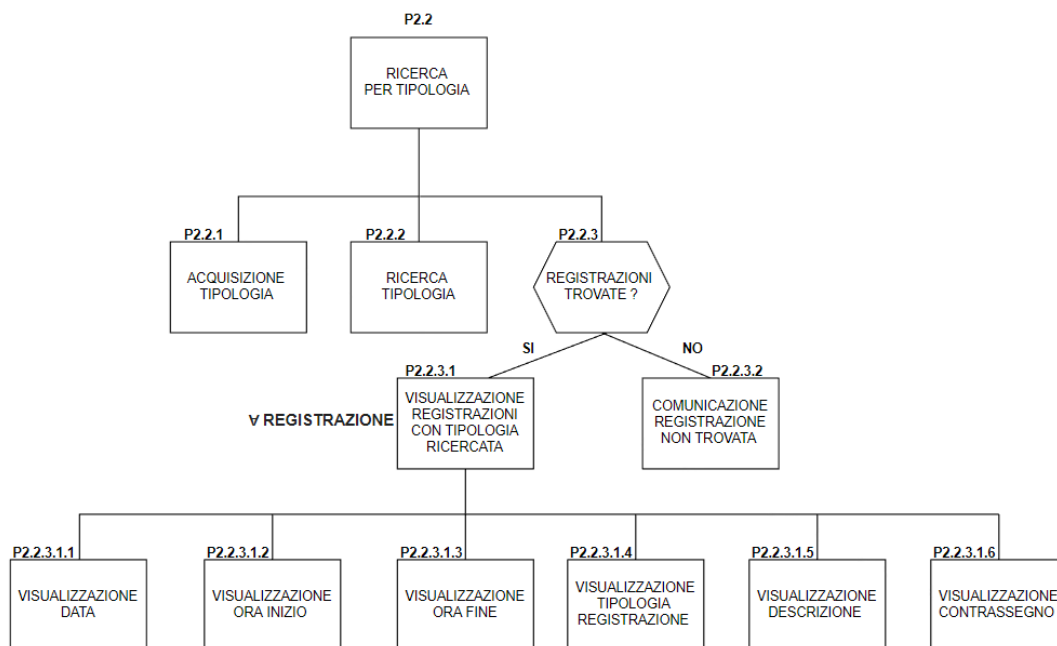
P2.2

RICERCA PER TIPOLOGIA

P2.2.1

ACQUISIZIONE TIPOLOGIA

P2.2.2

RICERCA TIPOLOGIA

P2.2.3

REGISTRAZIONI TROVATE ?

SI

NO

P2.2.3.1

∀ REGISTRAZIONE

VISUALIZZAZIONE REGISTRAZIONI CON TIPOLOGIA RICERCATA

P2.2.3.2

COMUNICAZIONE REGISTRAZIONE NON TROVATA

P2.2.3.1.1

VISUALIZZAZIONE DATA

P2.2.3.1.2

VISUALIZZAZIONE ORA INIZIO

P2.2.3.1.3

VISUALIZZAZIONE ORA FINE

P2.2.3.1.4

VISUALIZZAZIONE TIPOLOGIA REGISTRAZIONE

P2.2.3.1.5

VISUALIZZAZIONE DESCRIZIONE

P2.2.3.1.6

VISUALIZZAZIONE CONTRASSEGNO